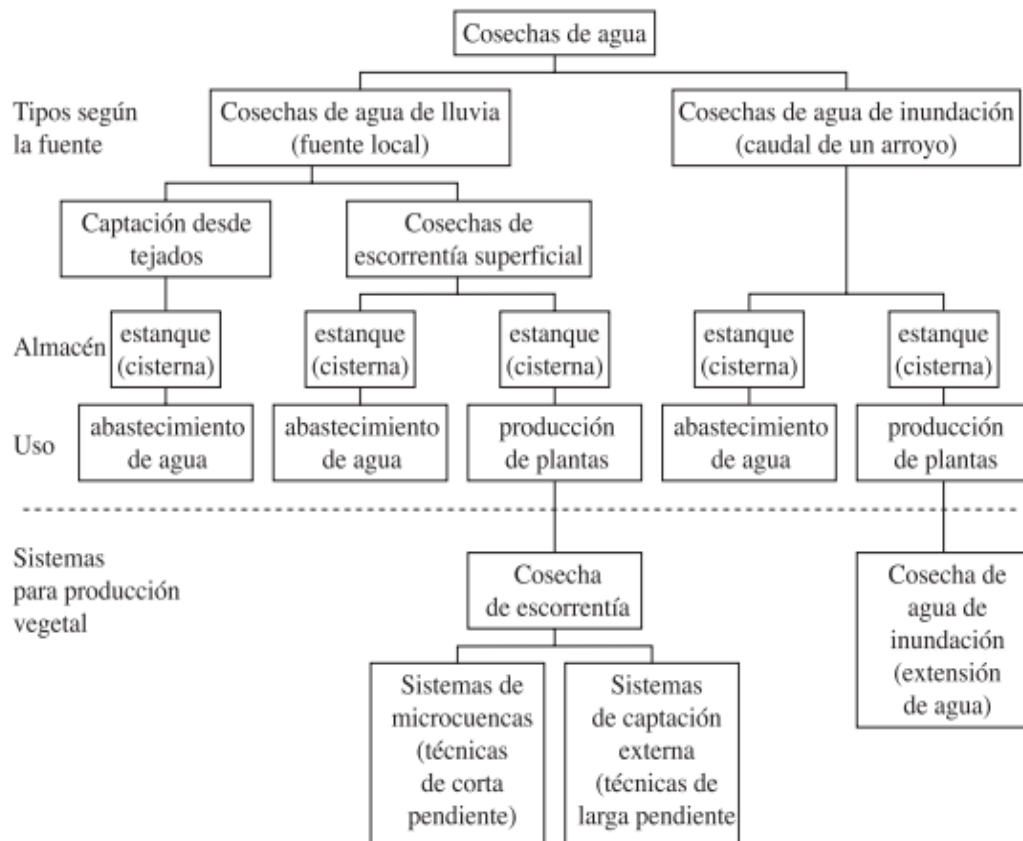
Cosechas de agua

Tipos según la fuente

Cosechas de agua de lluvia (fuente local)

Cosechas de agua de inundación (caudal de un arroyo)

Captación desde tejados

Cosechas de escorrentía superficial

Almacén

estanque (cisterna)

estanque (cisterna)

estanque (cisterna)

estanque (cisterna)

estanque (cisterna)

Uso

abastecimiento de agua

abastecimiento de agua

producción de plantas

abastecimiento de agua

producción de plantas

Sistemas para producción vegetal

Cosecha de escorrentía

Cosecha de agua de inundación (extensión de agua)

Sistemas de microcuencas (técnicas de corta pendiente)

Sistemas de captación externa (técnicas de larga pendiente